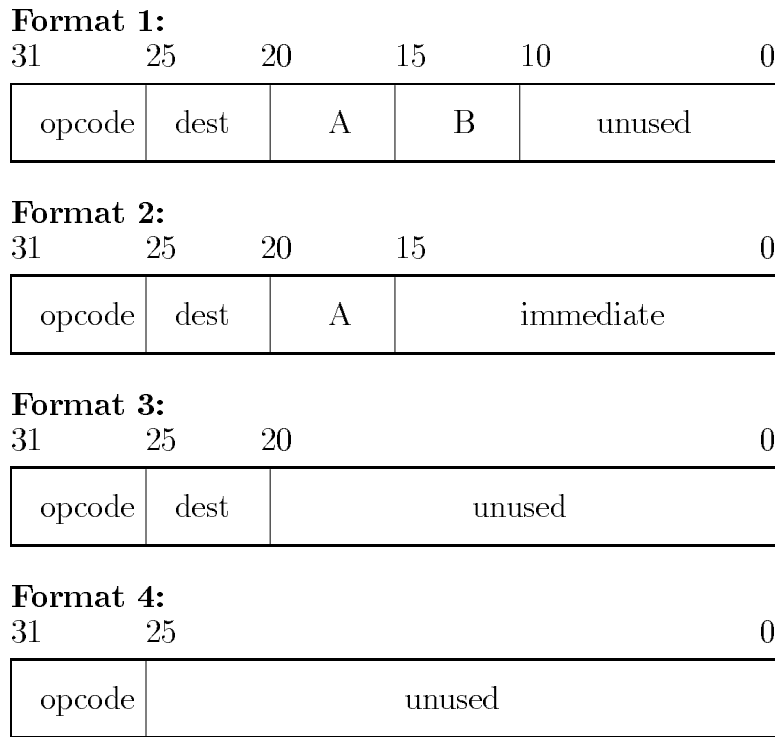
**Format 1:**

31 25 20 15 10 0

| opcode | dest | A | B | unused |
|---|---|---|---|---|

**Format 2:**

31 25 20 15 0

| opcode | dest | A | immediate |
|---|---|---|---|

**Format 3:**

31 25 20 0

| opcode | dest | unused |
|---|---|---|

**Format 4:**

31 25 0

| opcode | unused |
|---|---|